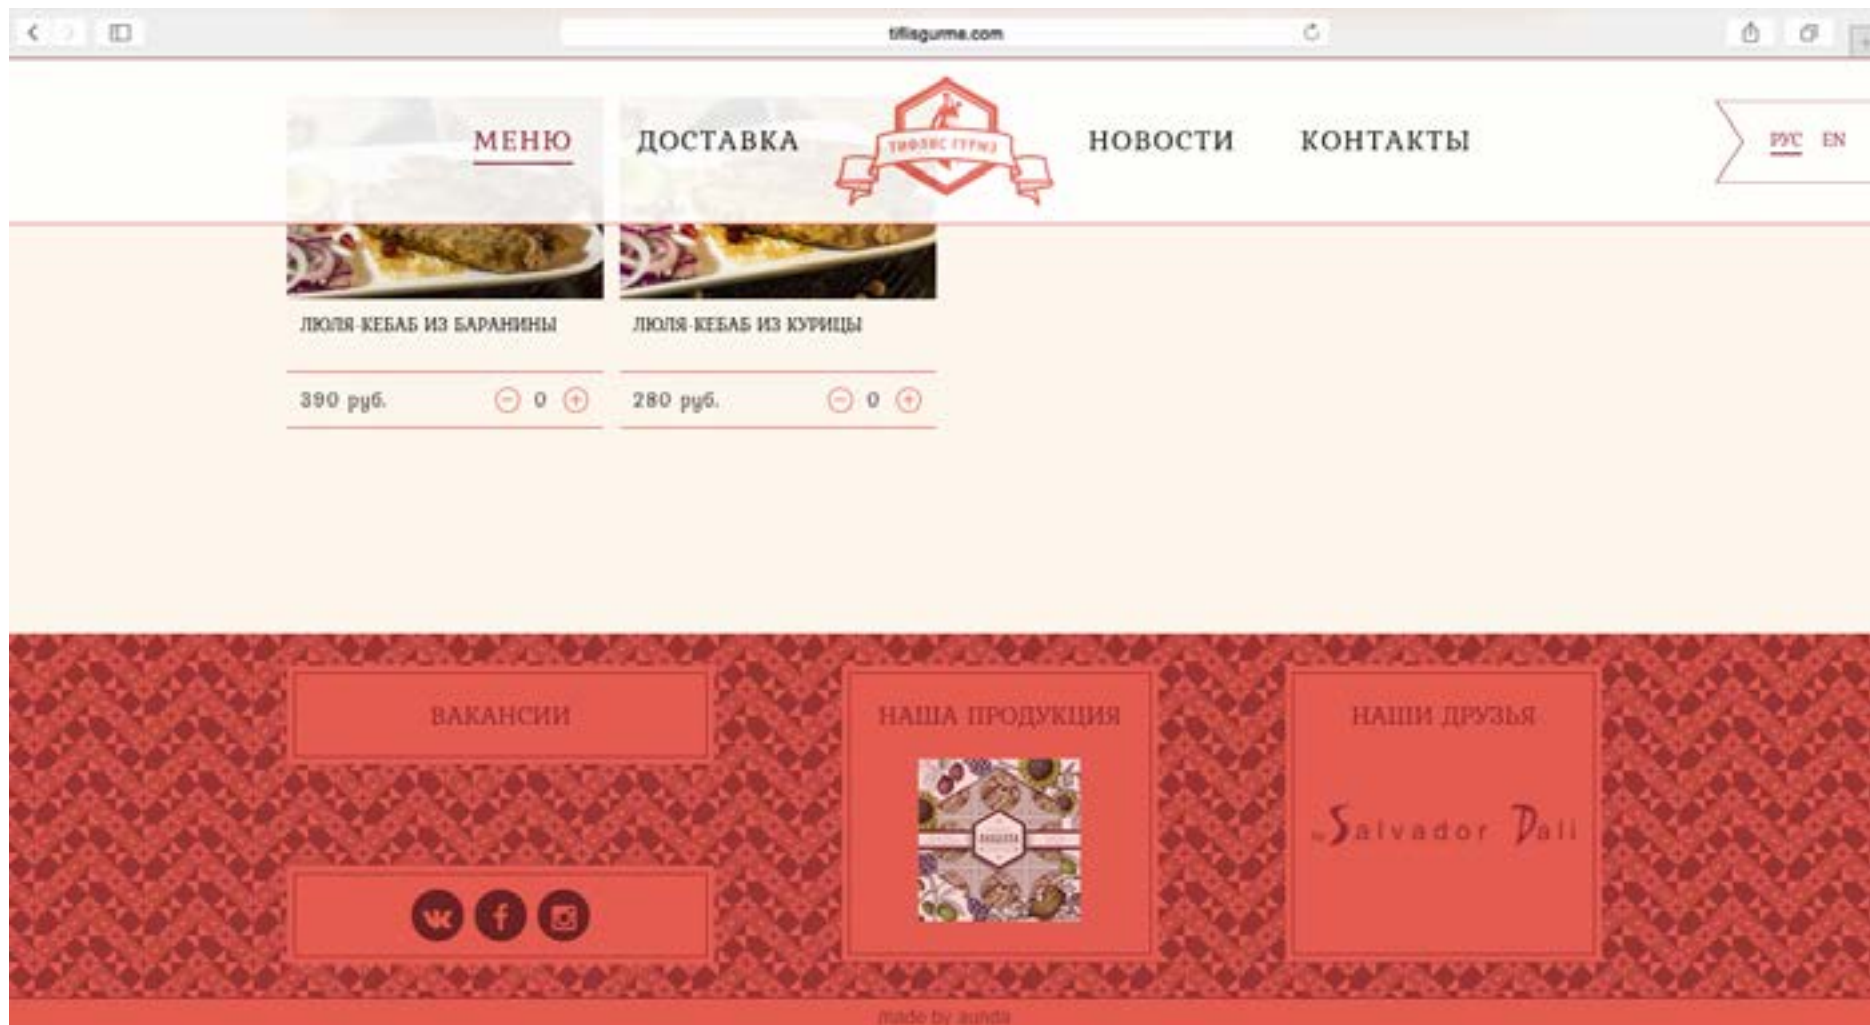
tiflisgurme.com

МЕНЮ ДОСТАВКА

ТИФЛИС ГУРМЭ

НОВОСТИ КОНТАКТЫ

РУС EN

ЛЮЛЯ-КЕБАБ ИЗ БАРАНИНЫ

390 руб. 0

ЛЮЛЯ-КЕБАБ ИЗ КУРИЦЫ

280 руб. 0

ВАКАНСИИ

НАША ПРОДУКЦИЯ

НАШИ ДРУЗЬЯ

Salvador Dali

made by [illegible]